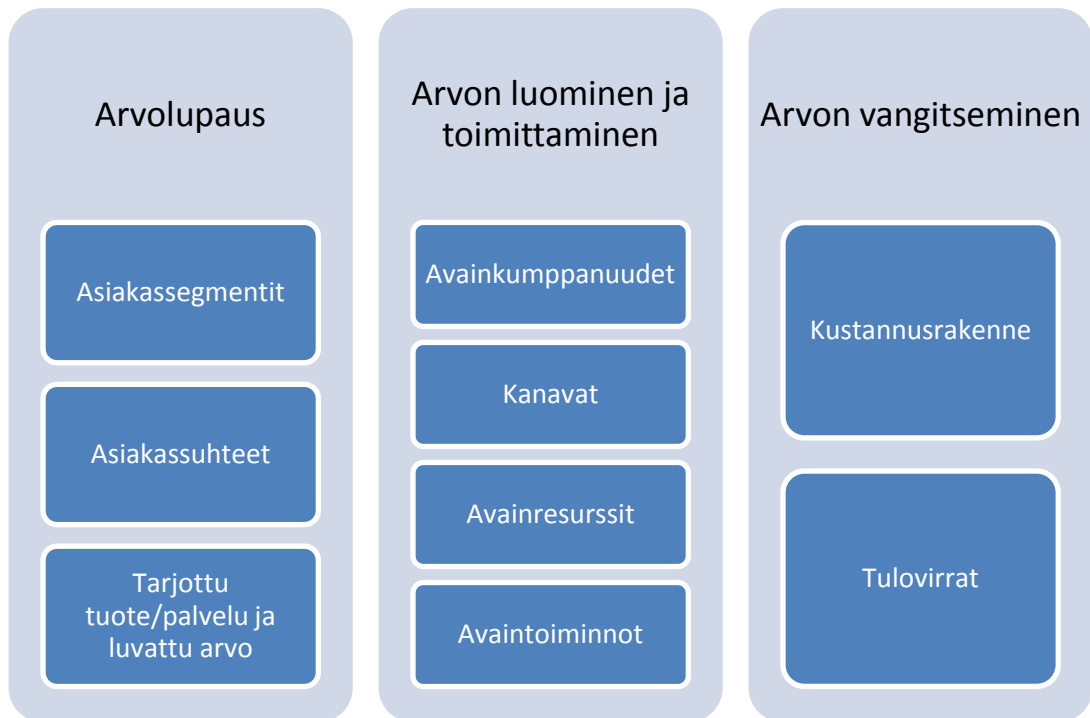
Arvolupaus

Asiakassegmentit

Asiakassuhteet

Tarjottu tuote/palvelu ja luvattu arvo

Arvon luominen ja toimittaminen

Avainkumppanuudet

Kanavat

Avainresurssit

Avaintoiminnot

Arvon vangitseminen

Kustannusrakenne

Tulovirrat